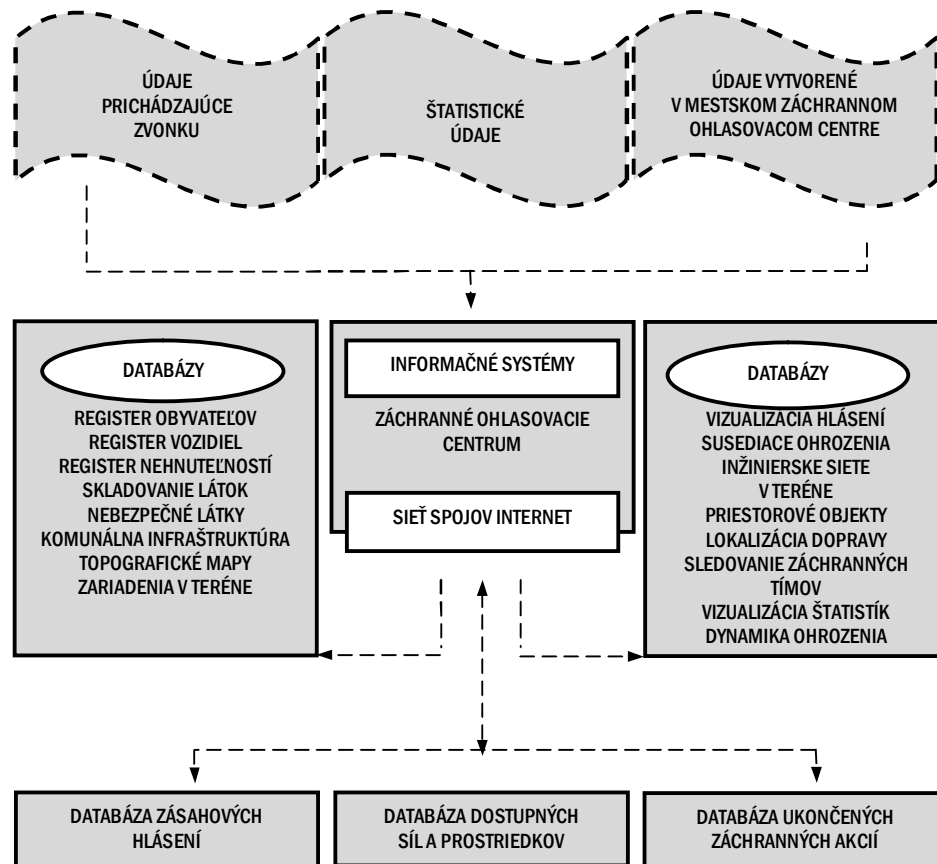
ÚDAJE PRICHÁDZAJÚCE ZVONKU

ŠTATISTICKÉ ÚDAJE

ÚDAJE VYTVORENÉ V MESTSKOM ZÁCHRANNOM OHLASOVACOM CENTRE

DATABÁZY

REGISTER OBYVATEĽOV
REGISTER VOZIDIEL
REGISTER NEHNUTEĽNOSTÍ
SKLADOVANIE LÁTOK
NEBEZPEČNÉ LÁTKY
KOMUNÁLNA INFRAŠTRUKTÚRA
TOPOGRAFICKÉ MAPY
ZARIADENIA V TERÉNE

INFORMAČNÉ SYSTÉMY

ZÁCHRANNÉ OHLASOVACIE CENTRUM

SIEŤ SPOJOV INTERNET

DATABÁZY

VIZUALIZÁCIA HLÁSENÍ
SUSEDIACE OHROZENIA
INŽINIERSKE SIETE V TERÉNE
PRIESTOROVÉ OBJEKTY
LOKALIZÁCIA DOPRAVY
SLEDOVANIE ZÁCHRANNÝCH TÍMOV
VIZUALIZÁCIA ŠTATISTÍK
DYNAMIKA OHROZENIA

DATABÁZA ZÁSAHOVÝCH HLÁSENÍ

DATABÁZA DOSTUPNÝCH SÍL A PROSTRIEDKOV

DATABÁZA UKONČENÝCH ZÁCHRANNÝCH AKCIÍ